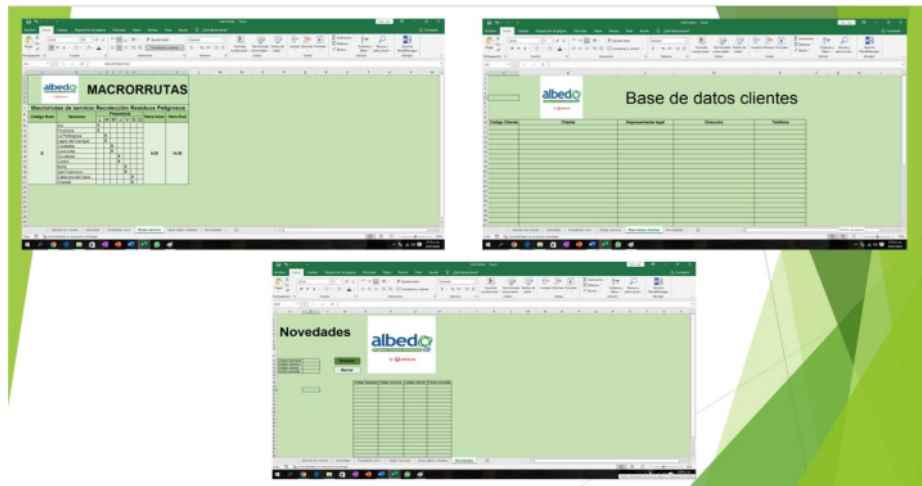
albedo

MACRORRUTAS

Macrorrutas de servicio Recolección Residuos Peligrosos

| Codigo Ruta | Sectores | Frecuencia | Hora Inicio | Hora final |
|---|---|---|---|---|
| 5 | Sur | | 6:00 | 14:00 |
| | Provenza | | | |
| | La Pedregosa | | | |
| | Lagos del Cacique | | | |
| | Cumbrera | | | |
| | Comuneros | | | |
| | Occidente | | | |
| | Centro | | | |
| | Norte | | | |
| | San Francisco | | | |
| | Cabecera del Llano | | | |
| | Oriental | | | |

albedo

Base de datos clientes

| Codigo Cliente | Cliente | Representante legal | Direccion | Telefono |
|---|---|---|---|---|

Novedades

albedo

Guardar
Borrar

| Codigo Servicio | Codigo Cliente | Codigo Vehiculo | Fecha Novedad |
|---|---|---|---|

Novedades